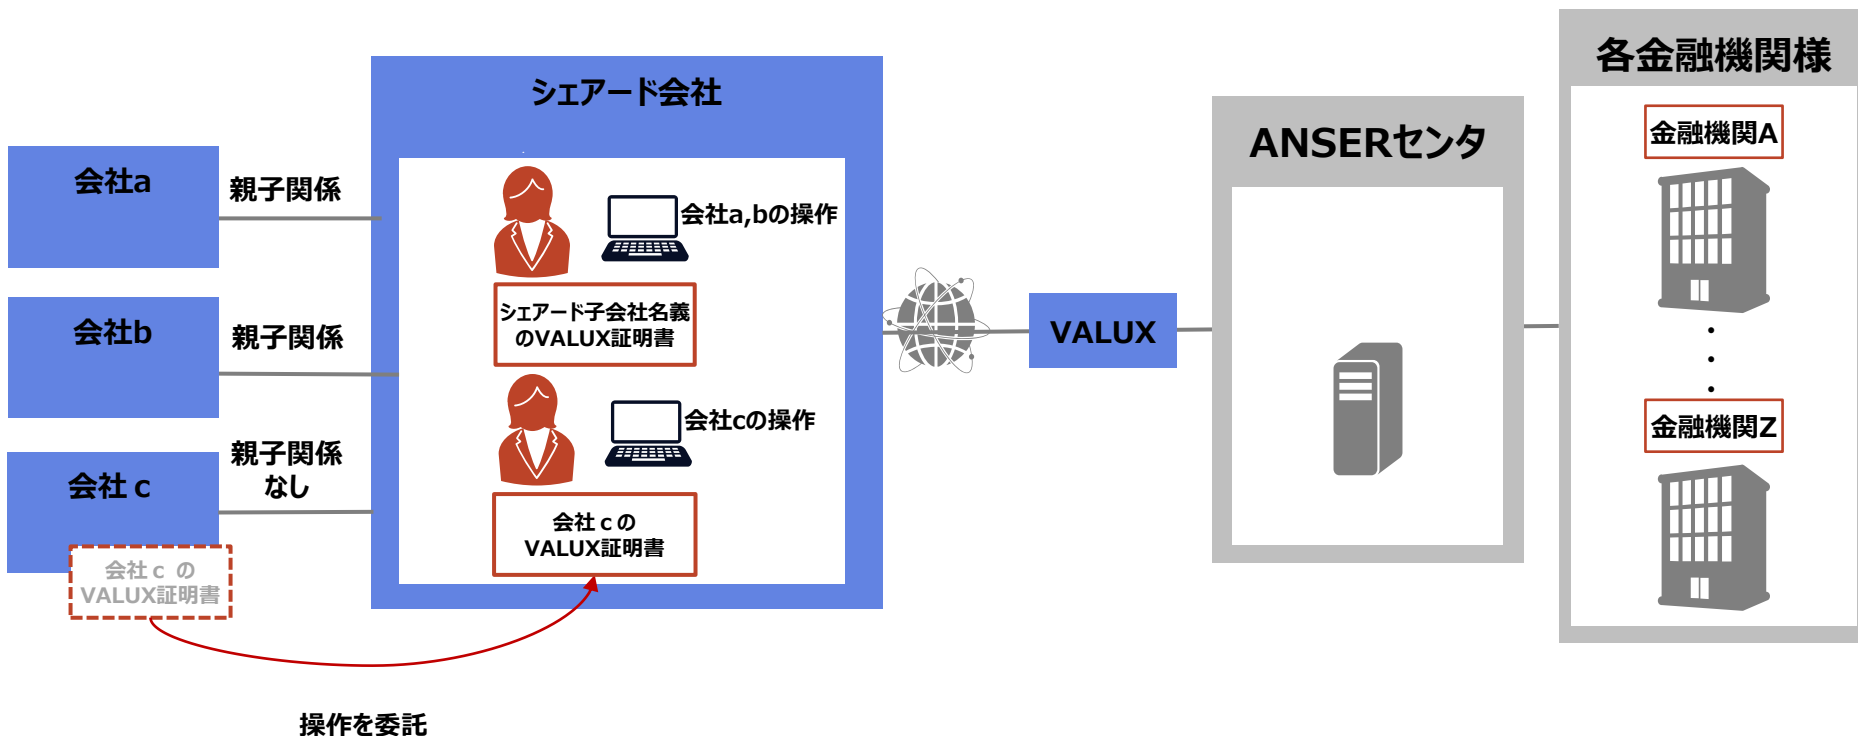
会社a

親子関係

会社b

親子関係

会社 c

親子関係
なし

会社 c の
VALUX証明書

シェアード会社

会社a,bの操作

シェアード子会社名義
のVALUX証明書

会社cの操作

会社 c の
VALUX証明書

VALUX

ANSERセンタ

各金融機関様

金融機関A

金融機関Z

操作を委託